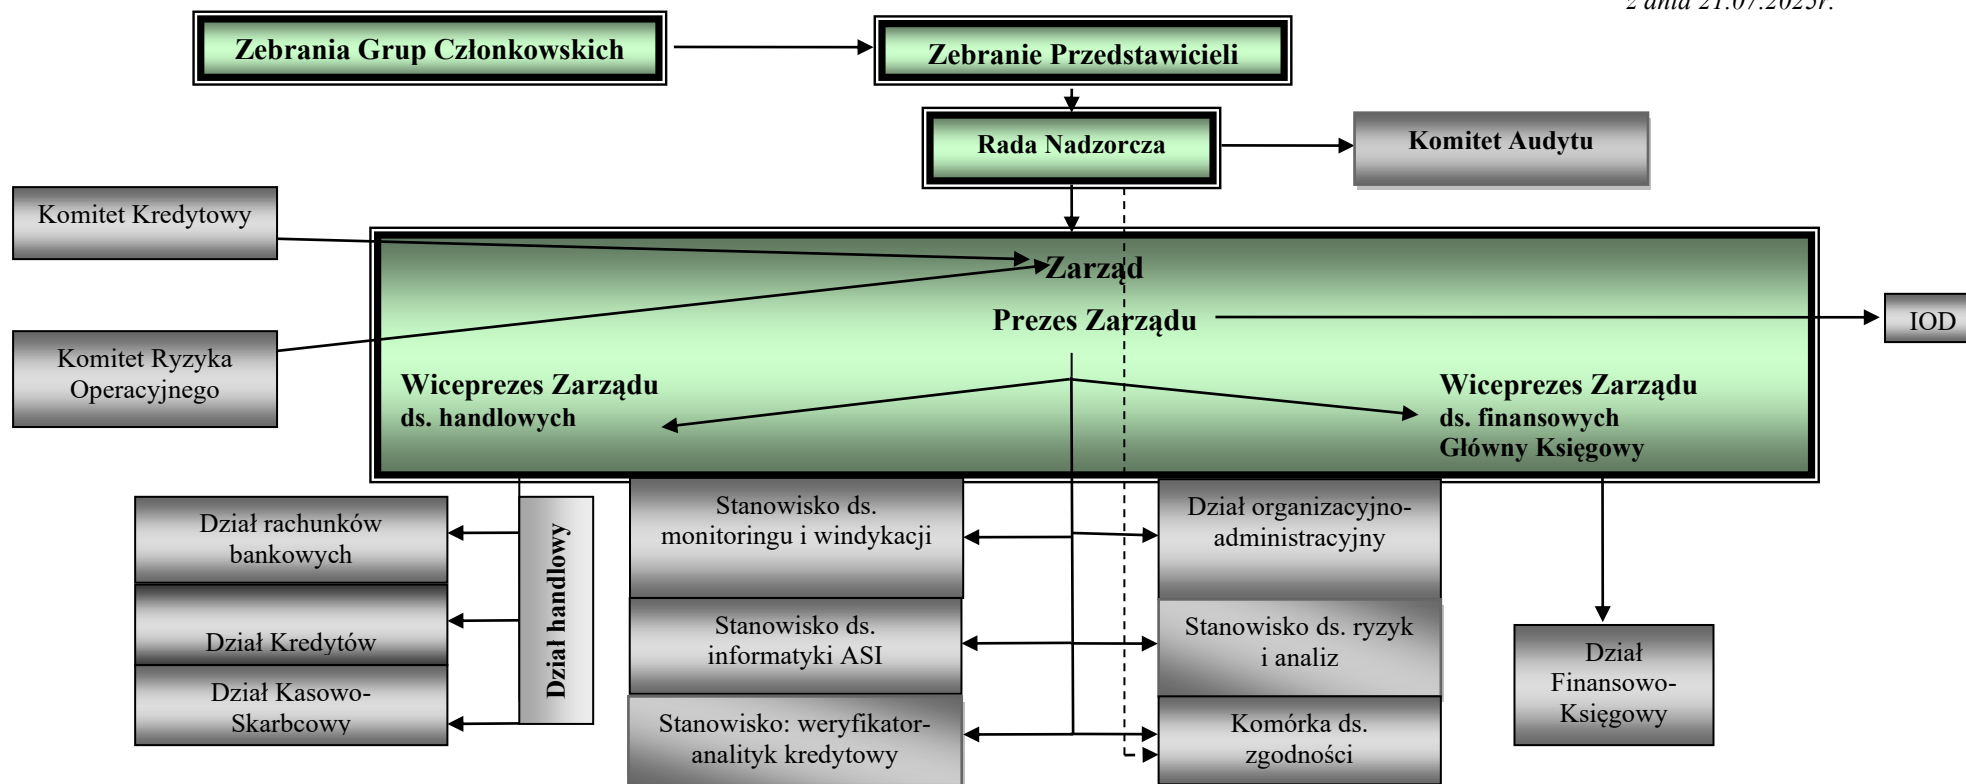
z dnia 21.07.2025r.

Zebrania Grup Członkowskich

Zebranie Przedstawicieli

Rada Nadzorcza

Komitet Audytu

Komitet Kredytowy

Komitet Ryzyka Operacyjnego

Zarząd

Prezes Zarządu

IOD

Wiceprezes Zarządu ds. handlowych

Wiceprezes Zarządu ds. finansowych Główny Księgowy

Dział rachunków bankowych

Dział Kredytów

Dział Kasowo-Skarbcowy

Dział handlowy

Stanowisko ds. monitoringu i windykacji

Stanowisko ds. informatyki ASI

Stanowisko: weryfikator-analityk kredytowy

Dział organizacyjno-administracyjny

Stanowisko ds. ryzyk i analiz

Komórka ds. zgodności

Dział Finansowo-Księgowy